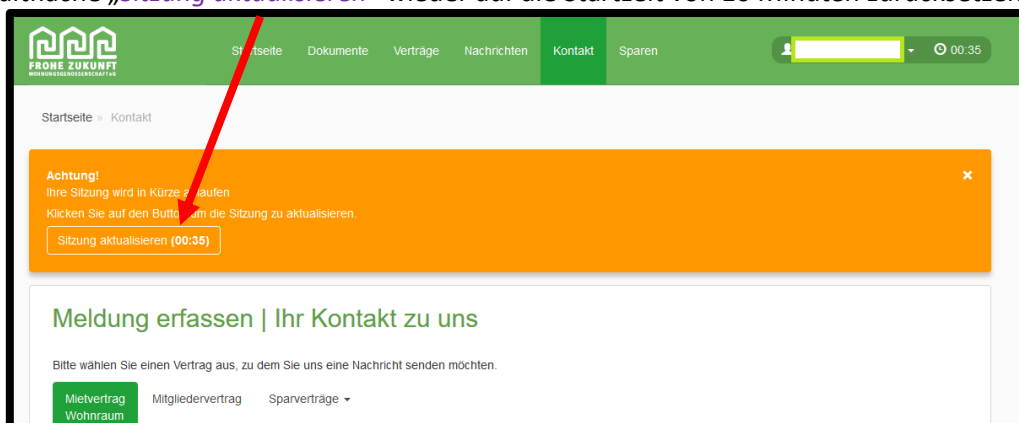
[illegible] „Sitzung aktualisieren" wieder auf die Startzeit von 10 Minuten zurücksetzen

FROHE ZUKUNFT
WOHNUNGSGENOSSENSCHAFT eG

Startseite Dokumente Verträge Nachrichten Kontakt Sparen

00:35

Startseite » Kontakt

Achtung!
Ihre Sitzung wird in Kürze a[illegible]laufen
Klicken Sie auf den Butto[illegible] um die Sitzung zu aktualisieren.

Sitzung aktualisieren (00:35)

×

Meldung erfassen | Ihr Kontakt zu uns

Bitte wählen Sie einen Vertrag aus, zu dem Sie uns eine Nachricht senden möchten.

Mietvertrag Wohnraum

Mitgliedervertrag

Sparverträge